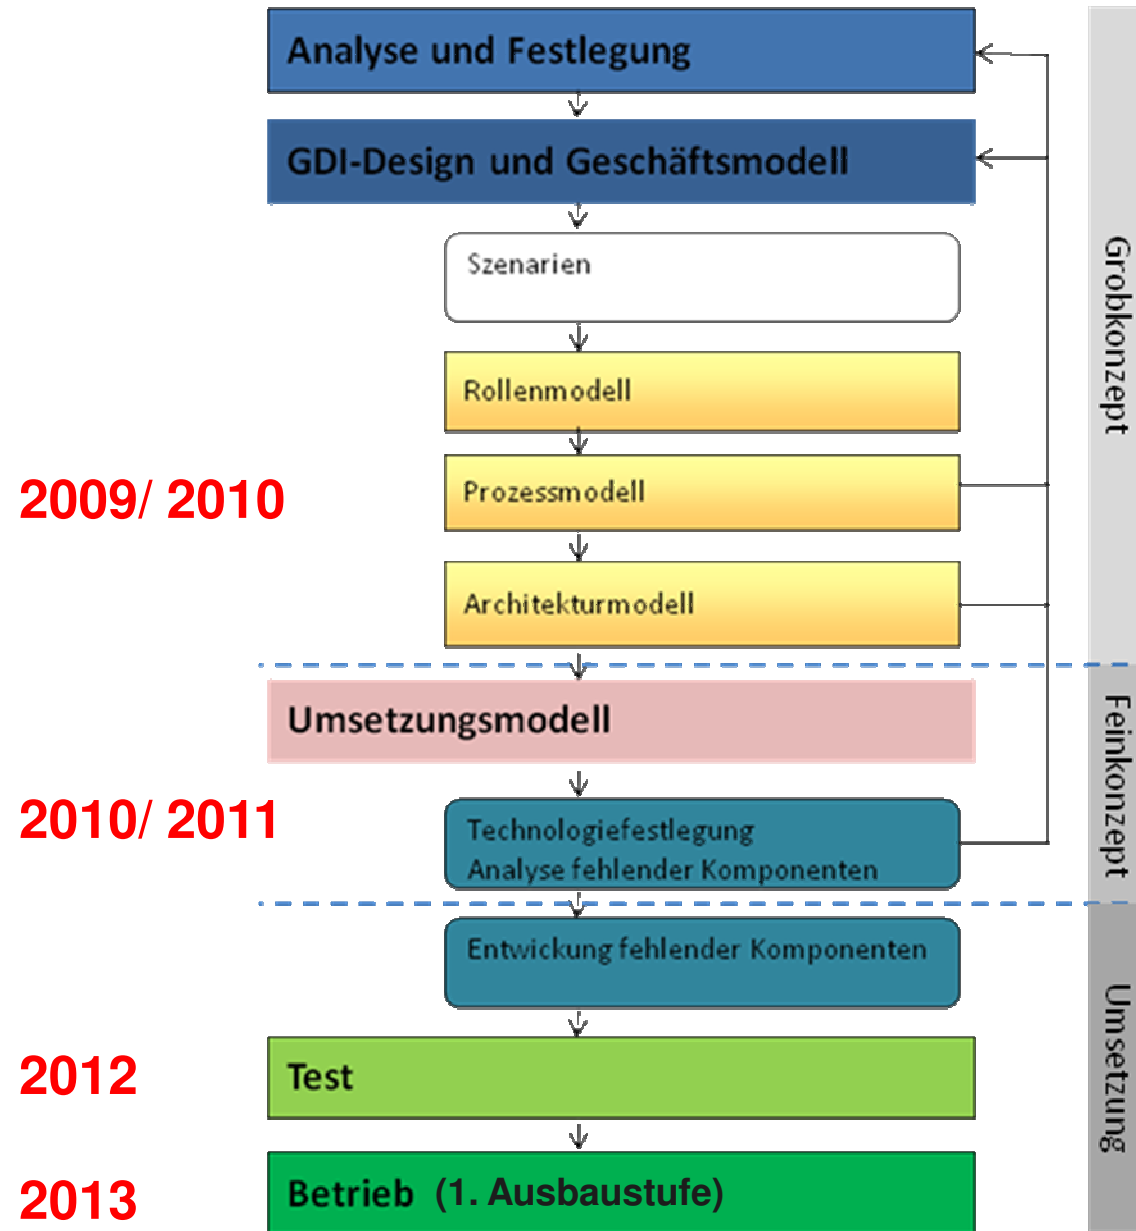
Analyse und Festlegung

GDI-Design und Geschäftsmodell

Szenarien

Rollenmodell

2009/ 2010

Prozessmodell

Architekturmodell

Grobkonzept

Umsetzungsmodell

2010/ 2011

Technologiefestlegung
Analyse fehlender Komponenten

Feinkonzept

Entwickung fehlender Komponenten

2012

Test

2013

Betrieb (1. Ausbaustufe)

Umsetzung